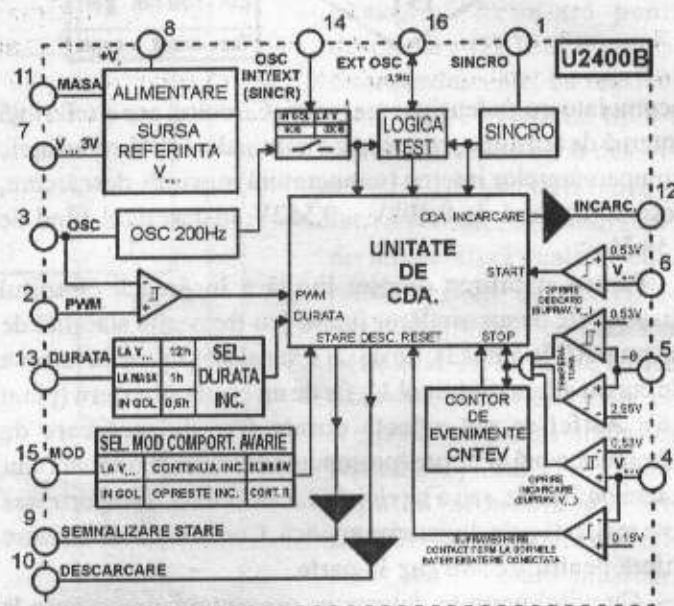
U2400B

8
+V
14
OSC INT/EXT (SINCR)
16
EXT OSC
3,9h
1
SINCRO

11 MASA
7 V... 3V
ALIMENTARE
SURSA REFERINTA V...

LA V... | LA V
X16 | X16

LOGICA TEST
SINCRO

3 OSC
OSC 200Hz

UNITATE DE CDA.
CDA. INCARCARE
INCARC. 12
START
0,53V
V...
OPRIRE DESCARC (SUPRAV. V...)
6

2 PWM
PWM
DURATA

0,53V
5
2,95V

13 DURATA
| LA V... | 12h |
| LA MASA | 1h |
| IN GOL | 0,5h |
SEL. DURATA INC.

STARE DESC. RESET
STOP

CONTOR DE EVENIMENTE CNTEV

0,53V
V...
OPRIRE INCARCARE (SUPRAV. V...)
4

15 MOD
SEL. MOD COMPORT. AVARIE
| LA V... | CONTINUA INC. | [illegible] |
| IN GOL | OPRESTE INC. | CONT. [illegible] |

9 SEMNALIZARE STARE
10 DESCARCARE

SUPRAVEGHERE CONTACT TERM LA BORNELE BATERIE/BATERIE CONECTATA
0,15V